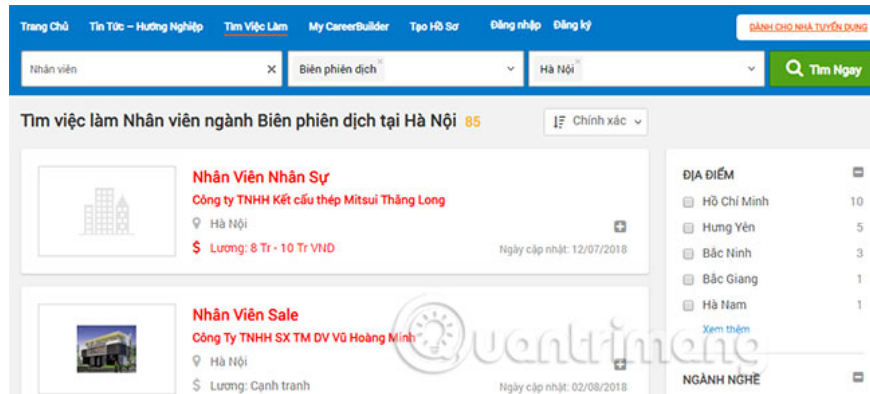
Trang Chủ Tin Tức – Hướng Nghiệp Tìm Việc Làm My CareerBuilder Tạo Hồ Sơ Đăng nhập Đăng ký DÀNH CHO NHÀ TUYỂN DỤNG

Nhân viên × Biên phiên dịch × Hà Nội × Tìm Ngay

Tìm việc làm Nhân viên ngành Biên phiên dịch tại Hà Nội 85 Chính xác

Nhân Viên Nhân Sự
Công ty TNHH Kết cấu thép Mitsui Thăng Long
Hà Nội
Lương: 8 Tr - 10 Tr VND
Ngày cập nhật: 12/07/2018

Nhân Viên Sale
Công Ty TNHH SX TM DV Vũ Hoàng Minh
Hà Nội
Lương: Cạnh tranh
Ngày cập nhật: 02/08/2018

ĐỊA ĐIỂM
Hồ Chí Minh 10
Hưng Yên 5
Bắc Ninh 3
Bắc Giang 1
Hà Nam 1
Xem thêm

NGÀNH NGHỀ

Quantrimang